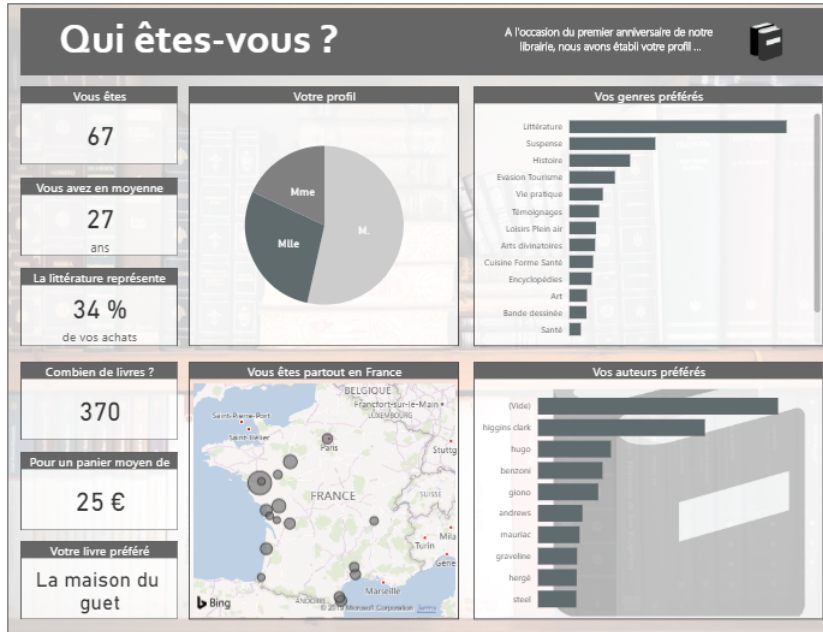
Qui êtes-vous ?

A l'occasion du premier anniversaire de notre librairie, nous avons établi votre profil ...

Vous êtes

67

Vous avez en moyenne

27

ans

La littérature représente

34 %

de vos achats

Votre profil

Mme

Mlle

M.

Vos genres préférés

Littérature
Suspense
Histoire
Evasion Tourisme
Vie pratique
Témoignages
Loisirs Plein air
Arts divinatoires
Cuisine Forme Santé
Encyclopédies
Art
Bande dessinée
Santé

Combien de livres ?

370

Pour un panier moyen de

25 €

Votre livre préféré

La maison du guet

Vous êtes partout en France

BELGIQUE
Francfort-sur-le-Main
LUXEMBOURG
Saint-Pierre-Port
Saint-Hélier
Paris
Stuttg
FRANCE
SUISSE
Mila
Turin
Gène
Marseille
ANDORRE
Bing
© 2016 Microsoft Corporation Terms

Vos auteurs préférés

(Vide)
higgins clark
hugo
benzoni
giono
andrews
mauriac
graveline
hergé
steel